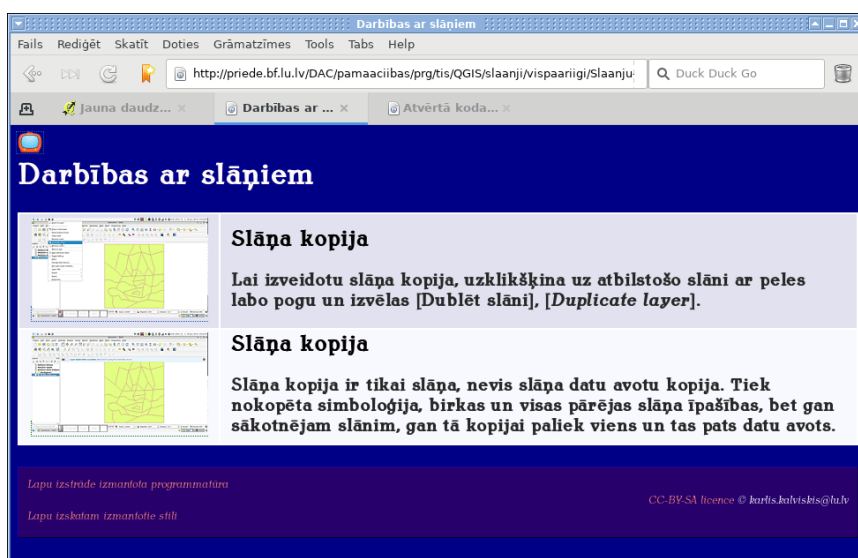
Darbības ar slāņiem

Fails Rediģēt Skatīt Doties Grāmatzīmes Tools Tabs Help

http://priede.bf.lu.lv/DAC/pamaaciibas/prg/tis/QGIS/slaanji/vispaariigi/Slaanju-

Duck Duck Go

Jauna daudz... ×

Darbības ar ... ×

Atvērtā koda... ×

Darbības ar slāņiem

Slāņa kopija

Lai izveidotu slāņa kopija, uzklikšķina uz atbilstošo slāni ar peles labo pogu un izvēlas [Dublēt slāni], [*Duplicate layer*].

Slāņa kopija

Slāņa kopija ir tikai slāņa, nevis slāņa datu avotu kopija. Tiek nokopēta simboloģija, birkas un visas pārējas slāņa īpašības, bet gan sākotnējam slānim, gan tā kopijai paliek viens un tas pats datu avots.

Lapu izstrādē izmantota programmatūra

Lapu izskatam izmantotie stili

CC-BY-SA licence © karlis.kalviskis@lu.lv